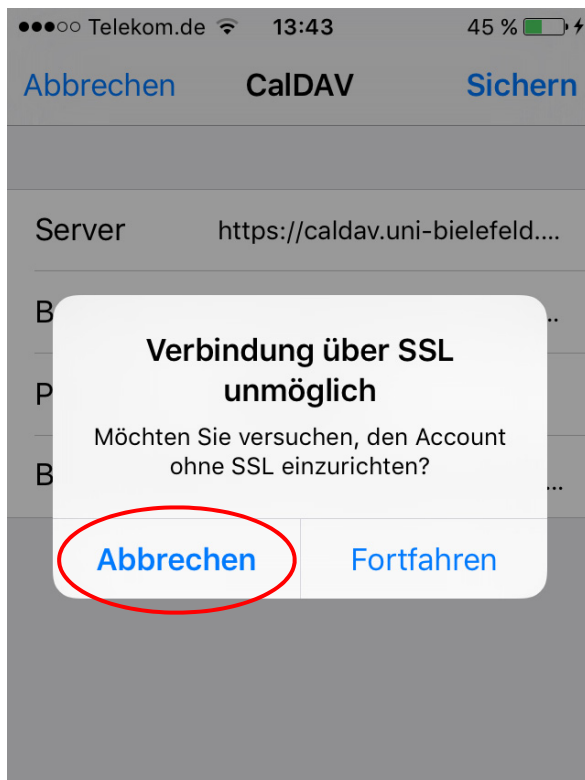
●●●○○ Telekom.de 13:43 45 %

Abbrechen CalDAV Sichern

Server https://caldav.uni-bielefeld....

B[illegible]

P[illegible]

B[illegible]

Verbindung über SSL unmöglich

Möchten Sie versuchen, den Account ohne SSL einzurichten?

Abbrechen Fortfahren